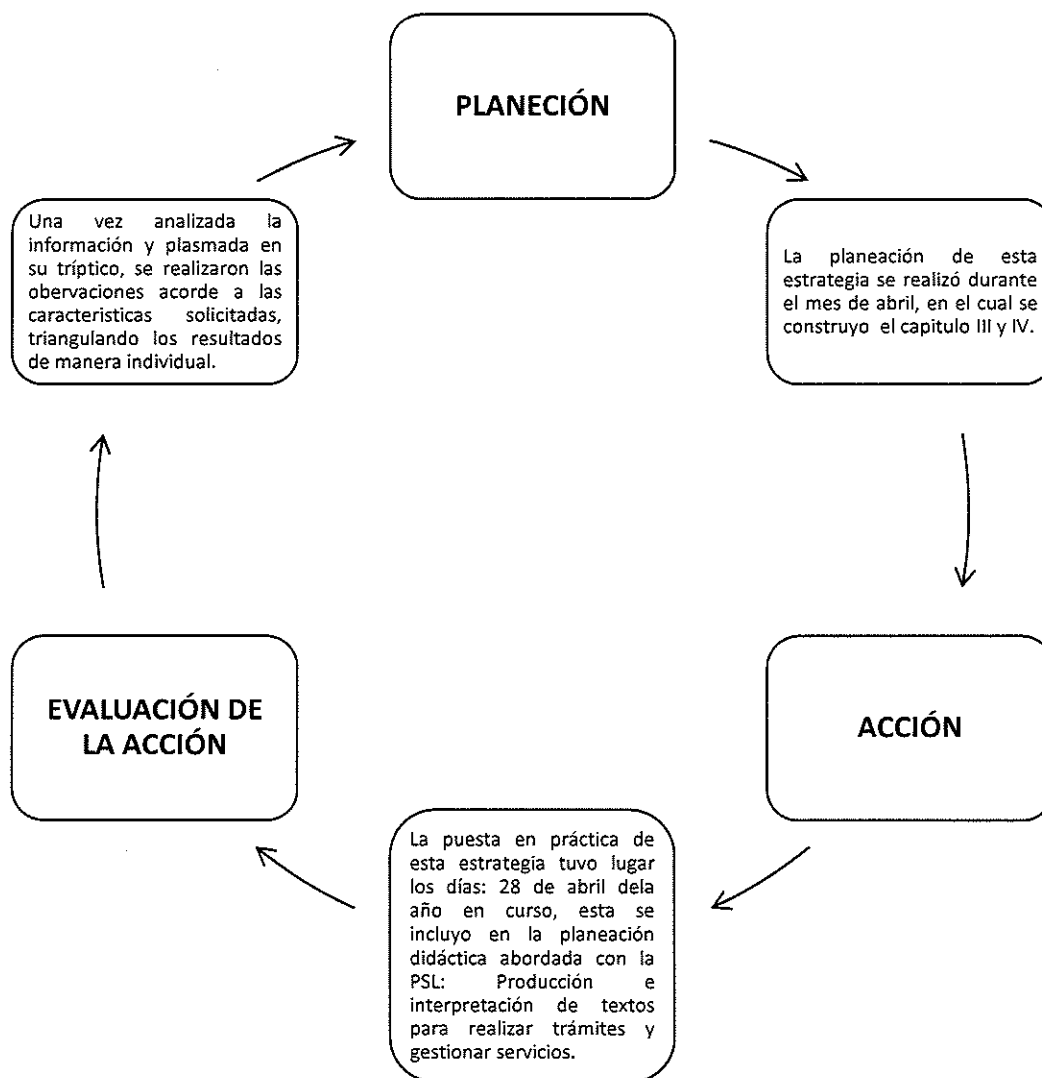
PLANECIÓN

La planeación de esta estrategia se realizó durante el mes de abril, en el cual se construyo el capitulo III y IV.

ACCIÓN

La puesta en práctica de esta estrategia tuvo lugar los días: 28 de abril dela año en curso, esta se incluyo en la planeación didáctica abordada con la PSL: Producción e interpretación de textos para realizar trámites y gestionar servicios.

EVALUACIÓN DE LA ACCIÓN

Una vez analizada la información y plasmada en su tríptico, se realizaron las observaciones acorde a las caracteristicas solicitadas, triangulando los resultados de manera individual.